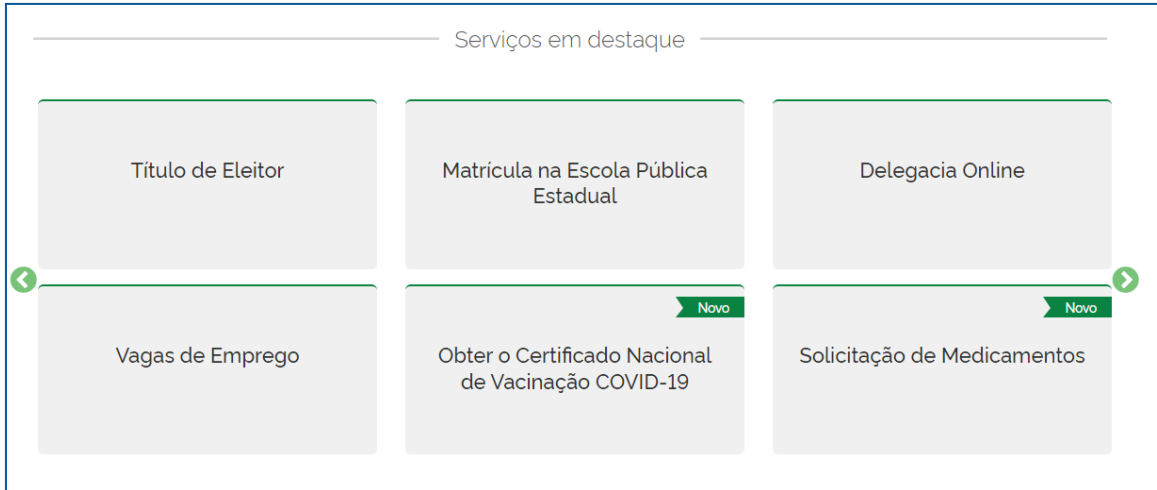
Serviços em destaque

Título de Eleitor

Matrícula na Escola Pública Estadual

Delegacia Online

Vagas de Emprego

Novo

Obter o Certificado Nacional de Vacinação COVID-19

Novo

Solicitação de Medicamentos